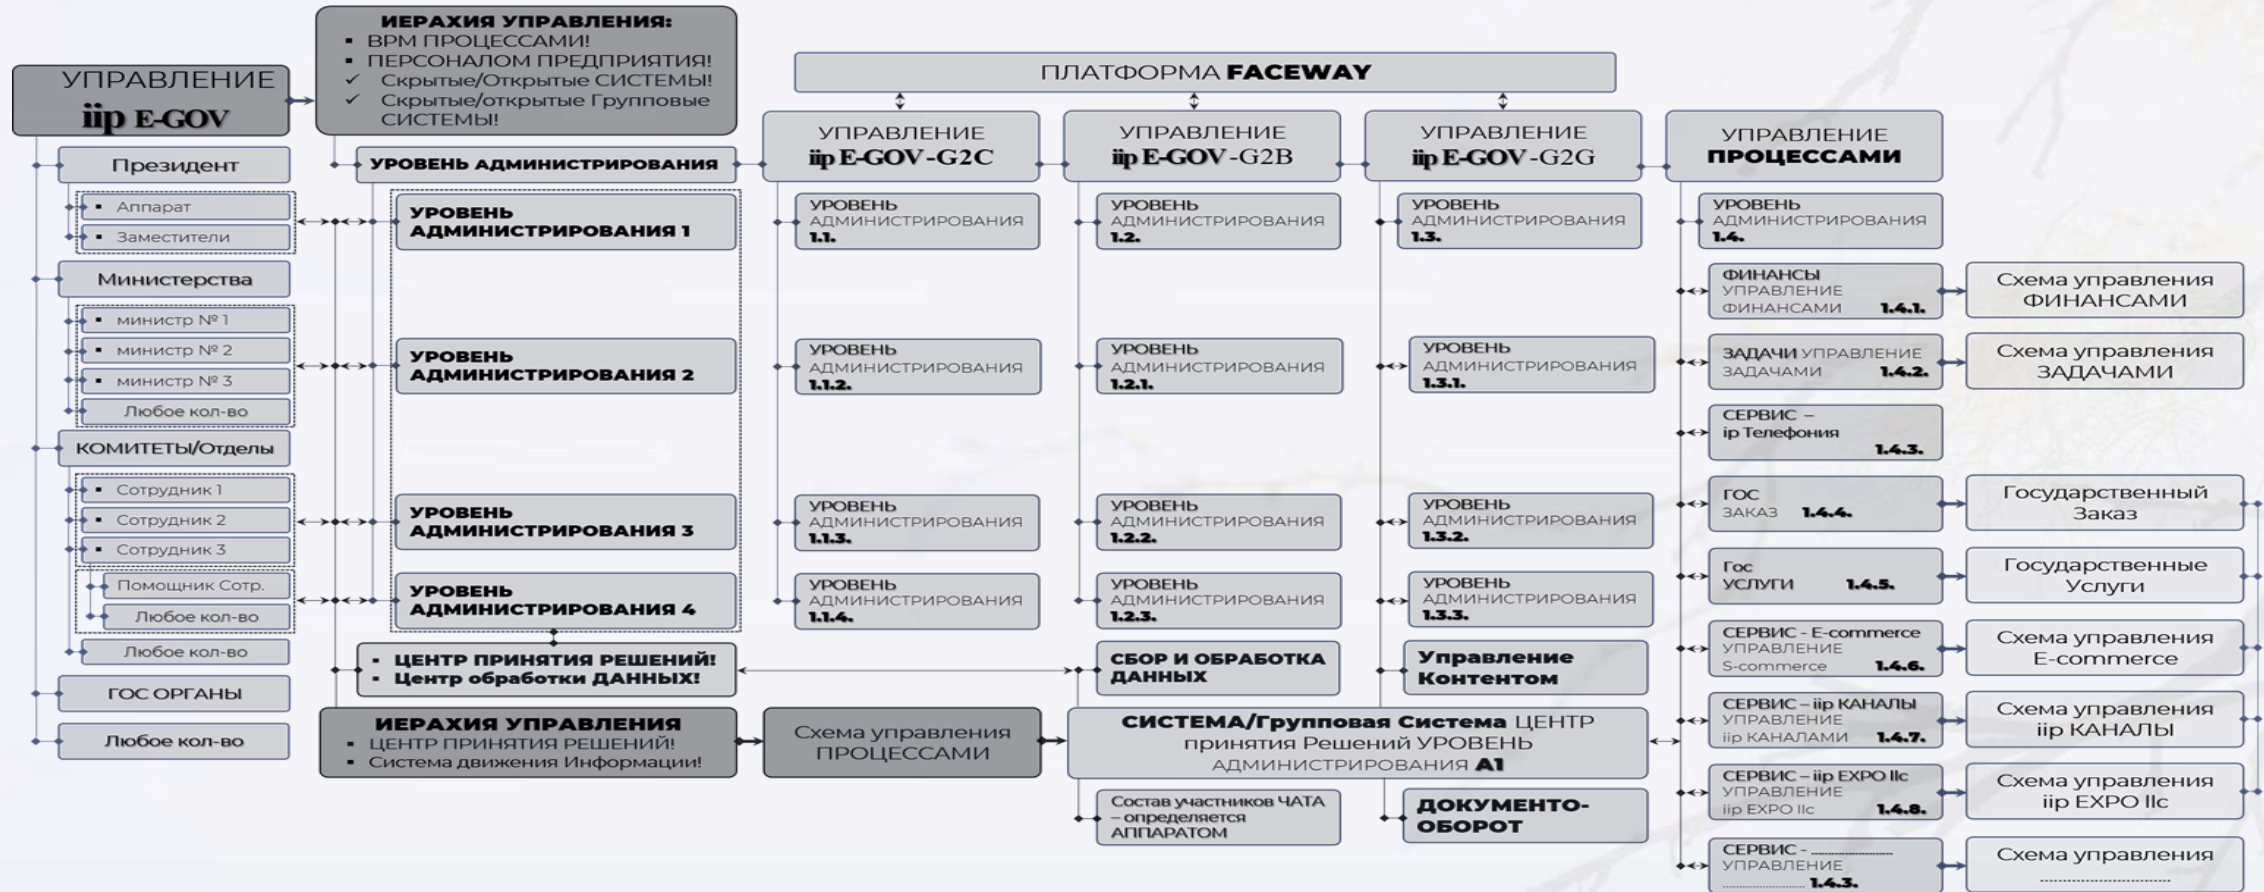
УПРАВЛЕНИЕ
iip E-GOV

ИЕРАХИЯ УПРАВЛЕНИЯ:
▪ ВРМ ПРОЦЕССАМИ!
▪ ПЕРСОНАЛОМ ПРЕДПРИЯТИЯ!
✓ Скрытые/Открытые СИСТЕМЫ!
✓ Скрытые/открытые Групповые СИСТЕМЫ!

ПЛАТФОРМА FACEWAY

Президент
▪ Аппарат
▪ Заместители
Министерства
▪ министр № 1
▪ министр № 2
▪ министр № 3
Любое кол-во
КОМИТЕТЫ/Отделы
▪ Сотрудник 1
▪ Сотрудник 2
▪ Сотрудник 3
Помощник Сотр.
Любое кол-во
Любое кол-во
ГОС ОРГАНЫ
Любое кол-во

УРОВЕНЬ АДМИНИСТРИРОВАНИЯ
УРОВЕНЬ АДМИНИСТРИРОВАНИЯ 1
УРОВЕНЬ АДМИНИСТРИРОВАНИЯ 2
УРОВЕНЬ АДМИНИСТРИРОВАНИЯ 3
УРОВЕНЬ АДМИНИСТРИРОВАНИЯ 4
▪ ЦЕНТР ПРИНЯТИЯ РЕШЕНИЙ!
▪ Центр обработки ДАННЫХ!

ИЕРАХИЯ УПРАВЛЕНИЯ
▪ ЦЕНТР ПРИНЯТИЯ РЕШЕНИЙ!
▪ Система движения Информации!

УПРАВЛЕНИЕ
iip E-GOV-G2C
УРОВЕНЬ АДМИНИСТРИРОВАНИЯ 1.1.
УРОВЕНЬ АДМИНИСТРИРОВАНИЯ 1.1.2.
УРОВЕНЬ АДМИНИСТРИРОВАНИЯ 1.1.3.
УРОВЕНЬ АДМИНИСТРИРОВАНИЯ 1.1.4.
Схема управления ПРОЦЕССАМИ

УПРАВЛЕНИЕ
iip E-GOV-G2B
УРОВЕНЬ АДМИНИСТРИРОВАНИЯ 1.2.
УРОВЕНЬ АДМИНИСТРИРОВАНИЯ 1.2.1.
УРОВЕНЬ АДМИНИСТРИРОВАНИЯ 1.2.2.
УРОВЕНЬ АДМИНИСТРИРОВАНИЯ 1.2.3.
СБОР И ОБРАБОТКА ДАННЫХ

УПРАВЛЕНИЕ
iip E-GOV-G2G
УРОВЕНЬ АДМИНИСТРИРОВАНИЯ 1.3.
УРОВЕНЬ АДМИНИСТРИРОВАНИЯ 1.3.1.
УРОВЕНЬ АДМИНИСТРИРОВАНИЯ 1.3.2.
УРОВЕНЬ АДМИНИСТРИРОВАНИЯ 1.3.3.
Управление Контентом

СИСТЕМА/Групповая Система ЦЕНТР принятия Решений УРОВЕНЬ АДМИНИСТРИРОВАНИЯ A1

Состав участников ЧАТА – определяется АППАРАТОМ
ДОКУМЕНТО-ОБОРОТ

УПРАВЛЕНИЕ
ПРОЦЕССАМИ
УРОВЕНЬ АДМИНИСТРИРОВАНИЯ 1.4.
ФИНАНСЫ УПРАВЛЕНИЕ ФИНАНСАМИ 1.4.1.
Схема управления ФИНАНСАМИ
ЗАДАЧИ УПРАВЛЕНИЕ ЗАДАЧАМИ 1.4.2.
Схема управления ЗАДАЧАМИ
СЕРВИС – ip Телефония 1.4.3.
ГОС ЗАКАЗ 1.4.4.
Государственный Заказ
Гос УСЛУГИ 1.4.5.
Государственные Услуги
СЕРВИС - E-commerce УПРАВЛЕНИЕ S-commerce 1.4.6.
Схема управления E-commerce
СЕРВИС – iip КАНАЛЫ УПРАВЛЕНИЕ iip КАНАЛАМИ 1.4.7.
Схема управления iip КАНАЛЫ
СЕРВИС – iip EXPO llc УПРАВЛЕНИЕ iip EXPO llc 1.4.8.
Схема управления iip EXPO llc
СЕРВИС - ............ УПРАВЛЕНИЕ ............ 1.4.3.
Схема управления ............